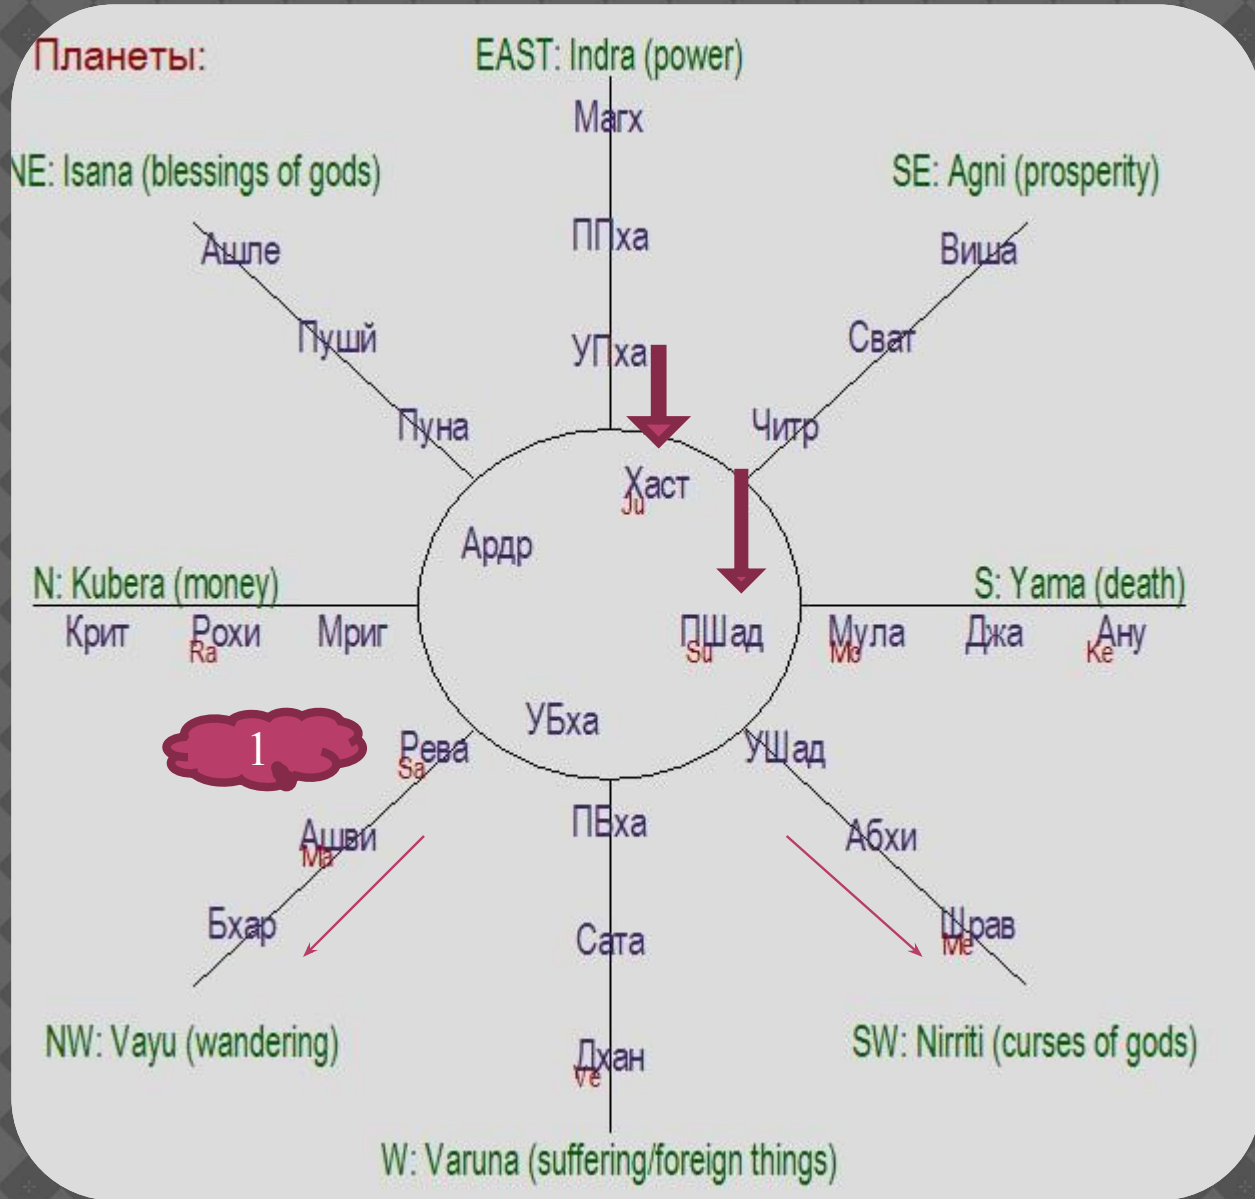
Планеты:

EAST: Indra (power)

Магх

NE: Isana (blessings of gods)

SE: Agni (prosperity)

ППха

Ашле

Виша

Пуши

УПха

Сват

Пуна

Читр

Хаст
Ju

Ардр

N: Kubera (money)

S: Yama (death)

Крит

Рохи
Ra

Мриг

ПШад
Su

Мула
Mo

Джа

Ану
Ke

1

УБха

Рева
Sa

УШад

ПБха

Ашви
Ma

Абхи

Бхар

Шрав
Me

Сата

NW: Vayu (wandering)

SW: Nirriti (curses of gods)

Дхан
Ve

W: Varuna (suffering/foreign things)